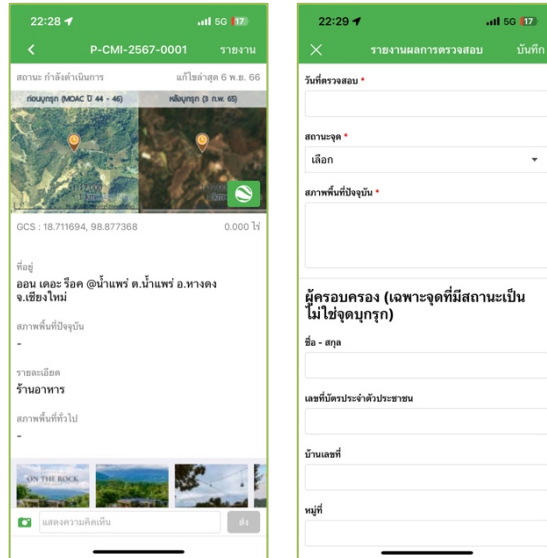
22:28
5G 17

P-CMI-2567-0001
รายงาน

สถานะ กำลังดำเนินการ
แก้ไขล่าสุด 6 พ.ย. 66

ก่อนบุกรุก (MOAC ปี 44 - 46)
หลังบุกรุก (3 ก.พ. 65)

GCS : 18.711694, 98.877368
0.000 ไร่

ที่อยู่
ออน เดอะ ร็อค @น้ำแพร่ ต.น้ำแพร่ อ.หางดง จ.เชียงใหม่

สภาพพื้นที่ปัจจุบัน
-

รายละเอียด
ร้านอาหาร

สภาพพื้นที่ทั่วไป
-

ON THE ROCK

แสดงความคิดเห็น
ส่ง

22:29
5G 17

รายงานผลการตรวจสอบ
บันทึก

วันที่ตรวจสอบ *

สถานะจุด *
เลือก

สภาพพื้นที่ปัจจุบัน *

ผู้ครอบครอง (เฉพาะจุดที่มีสถานะเป็นไม่ใช่จุดบุกรุก)

ชื่อ - สกุล

เลขที่บัตรประจำตัวประชาชน

บ้านเลขที่

หมู่ที่